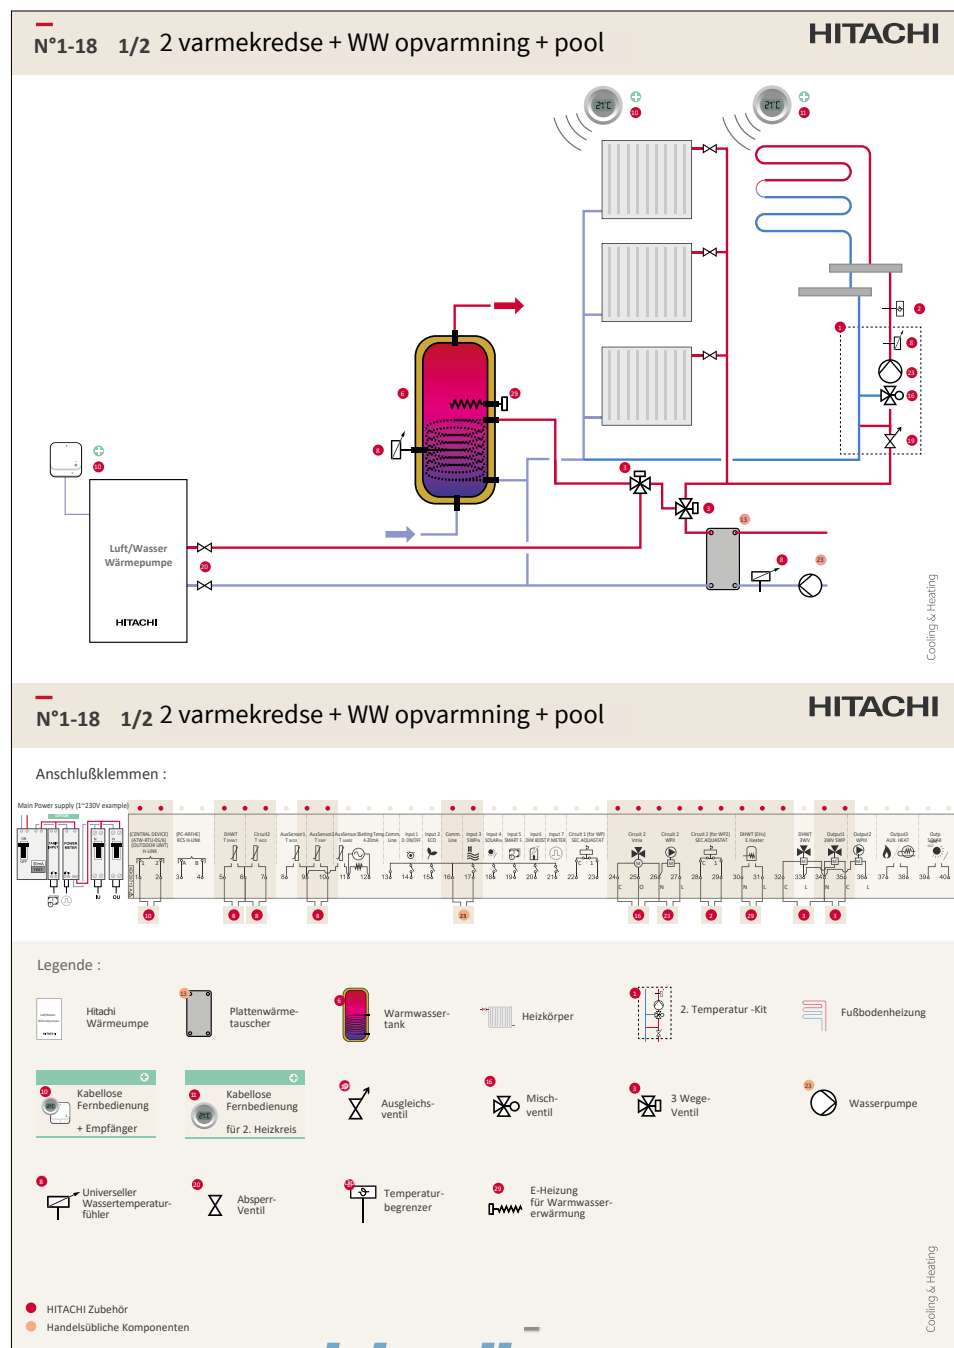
N°1-18 1/2 2 varmekredse + WW opvarmning + pool

HITACHI

21°C

21°C

Luft/Wasser Wärmepumpe

HITACHI

Cooling & Heating

N°1-18 1/2 2 varmekredse + WW opvarmning + pool

HITACHI

Anschlußklemmen :

Main Power supply (1~230V example)

Legende :

Hitachi Wärmeumpe

Plattenwärme-tauscher

Warmwasser-tank

Heizkörper

2. Temperatur -Kit

Fußbodenheizung

Kabellose Fernbedienung

+ Empfänger

Kabellose Fernbedienung

für 2. Heizkreis

Ausgleichs-ventil

Misch-ventil

3 Wege-Ventil

Wasserpumpe

Universeller Wassertemperatur-fühler

Absperr-Ventil

Temperatur-begrenzer

E-Heizung für Warmwasser-erwärmung

HITACHI Zubehör

Handelsübliche Komponenten

Cooling & Heating